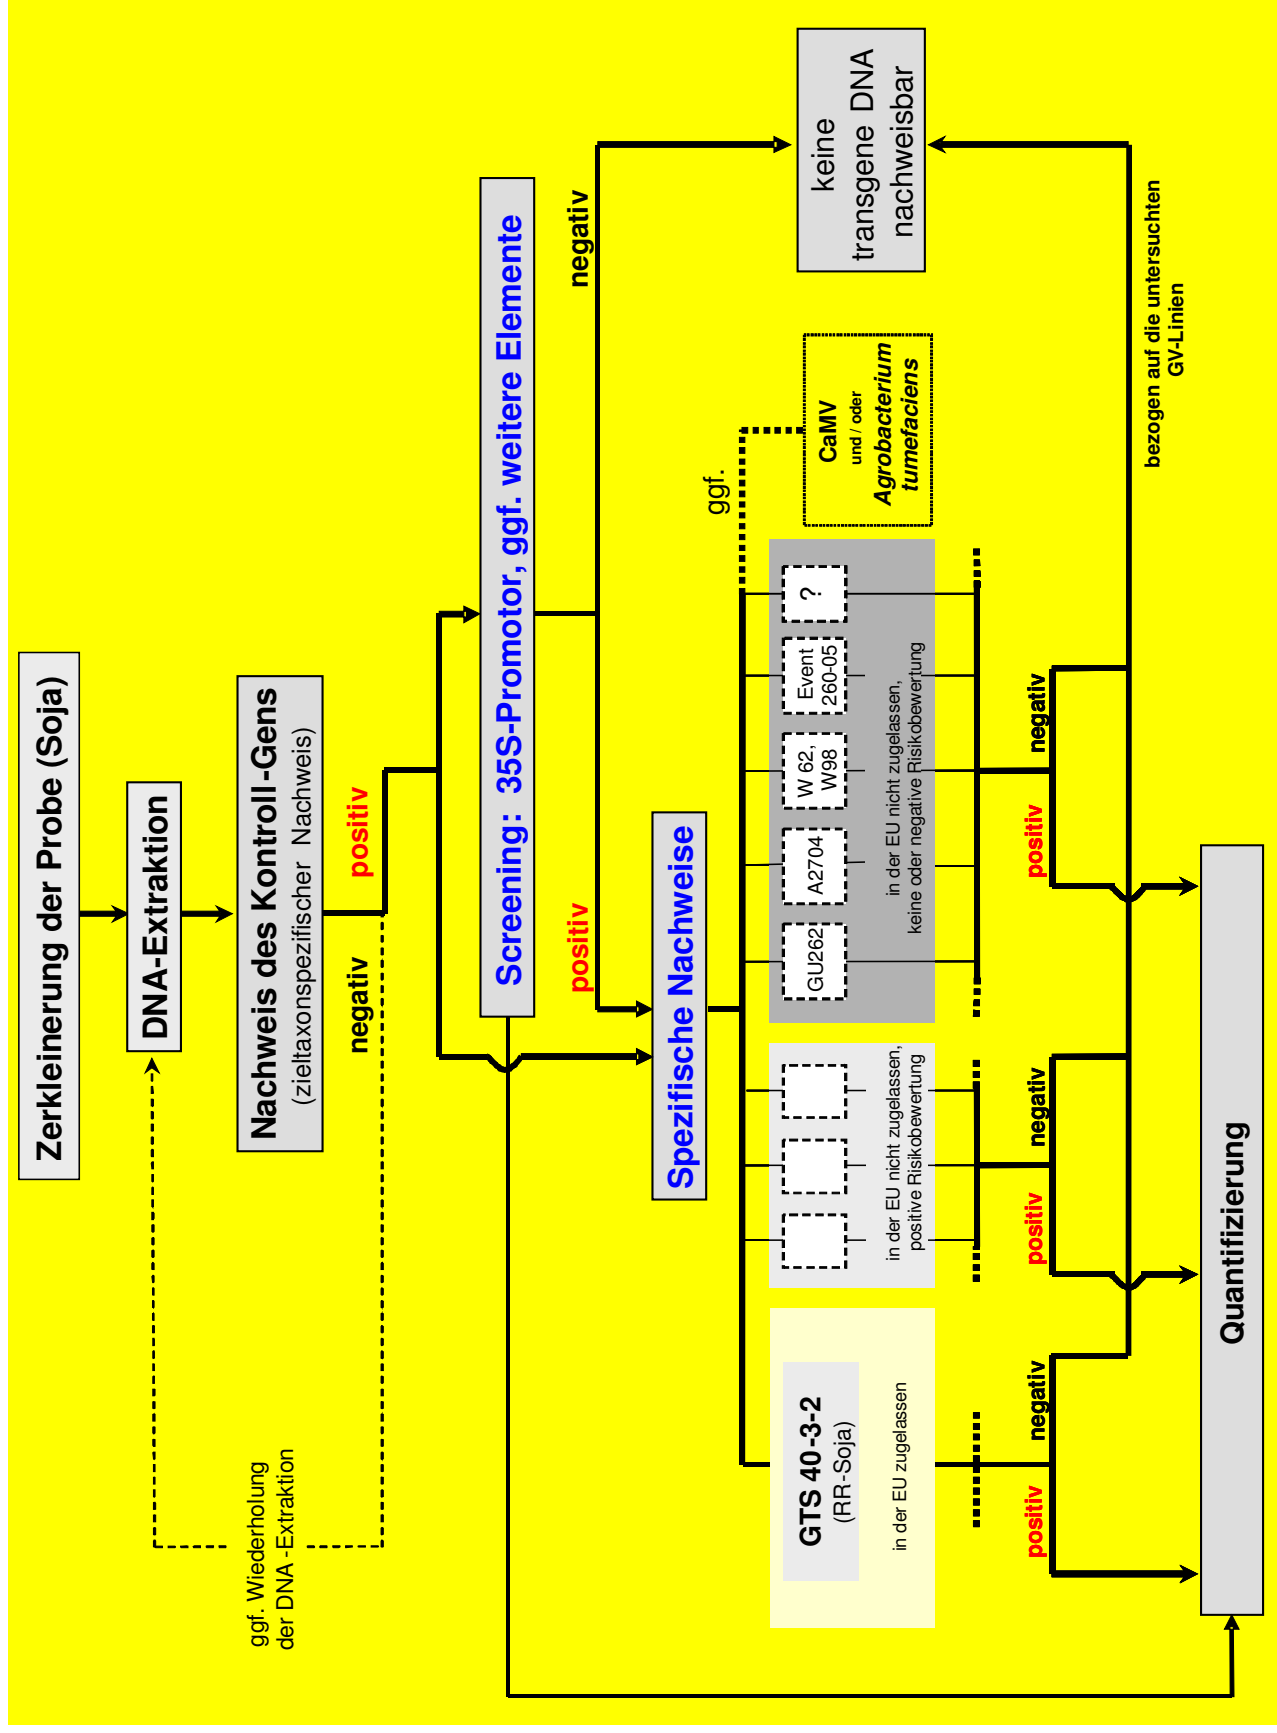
Zerkleinerung der Probe (Soja)

DNA-Extraktion

Nachweis des Kontroll-Gens
(zieltaxonspezifischer Nachweis)

positiv

negativ

ggf. Wiederholung
der DNA-Extraktion

Screening: 35S-Promotor, ggf. weitere Elemente

negativ

positiv

Spezifische Nachweise

keine
transgene DNA
nachweisbar

ggf.

CaMV
und / oder
Agrobacterium
tumefaciens

GU262

A2704

W 62,
W98

Event
260-05

?

in der EU nicht zugelassen,
keine oder negative Risikobewertung

in der EU nicht zugelassen,
positive Risikobewertung

GTS 40-3-2
(RR-Soja)

in der EU zugelassen

positiv

negativ

positiv

negativ

positiv

negativ

bezogen auf die untersuchten
GV-Linien

Quantifizierung